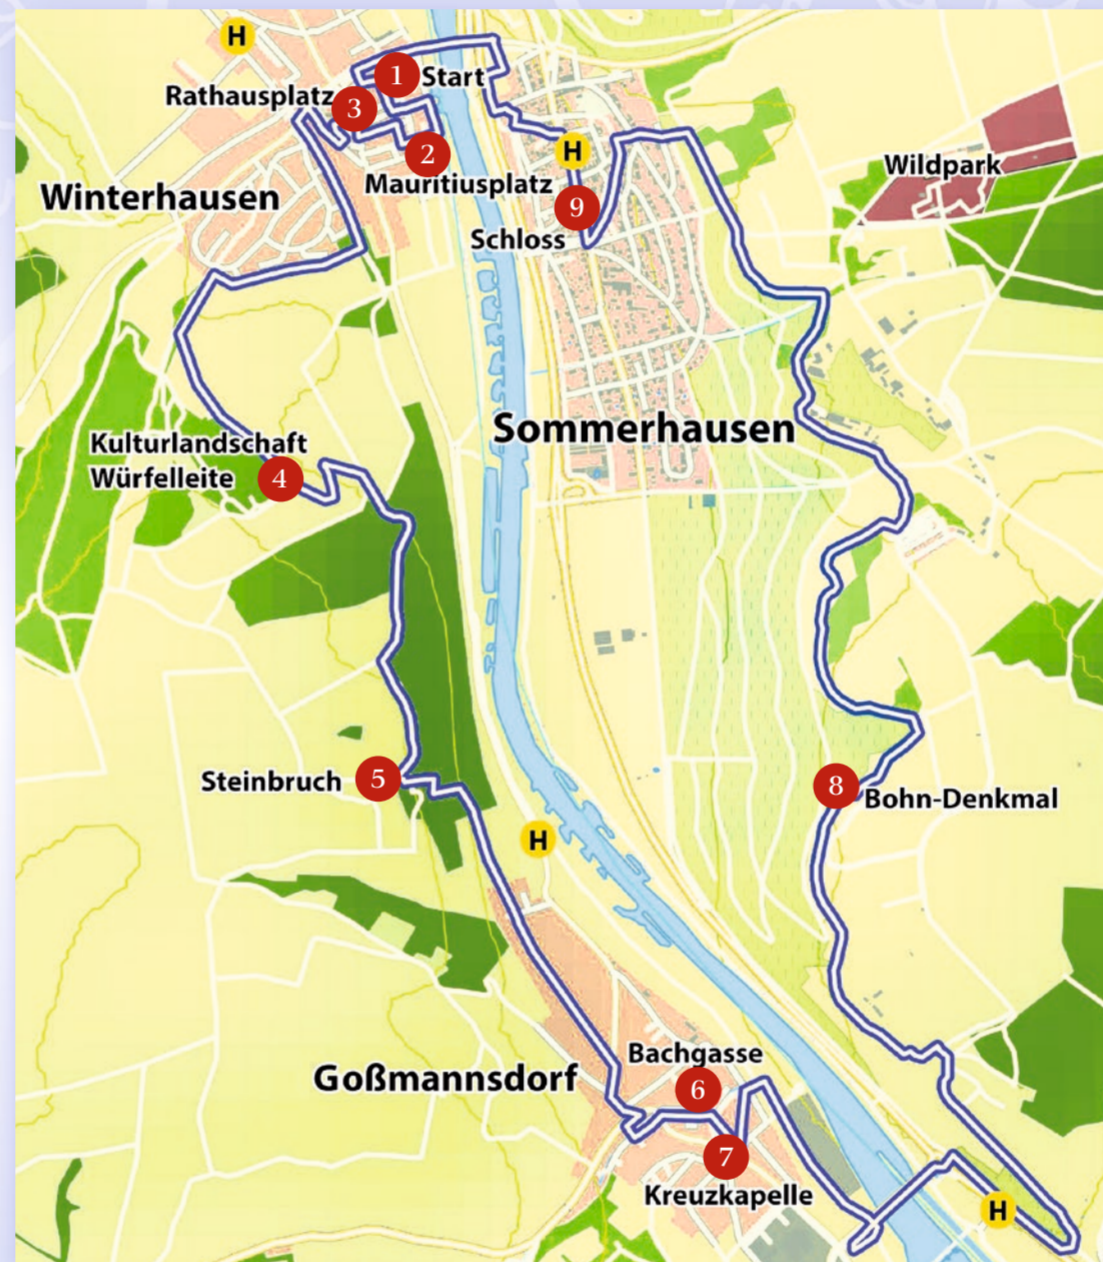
H

1 Start

Rathausplatz 3

2 Mauritiusplatz

H

Wildpark

Winterhausen

9

Schloss

Sommerhausen

Kulturlandschaft Würfelleite 4

Steinbruch 5

8 Bohn-Denkmal

H

Goßmannsdorf

Bachgasse

6

7

Kreuzkapelle

H